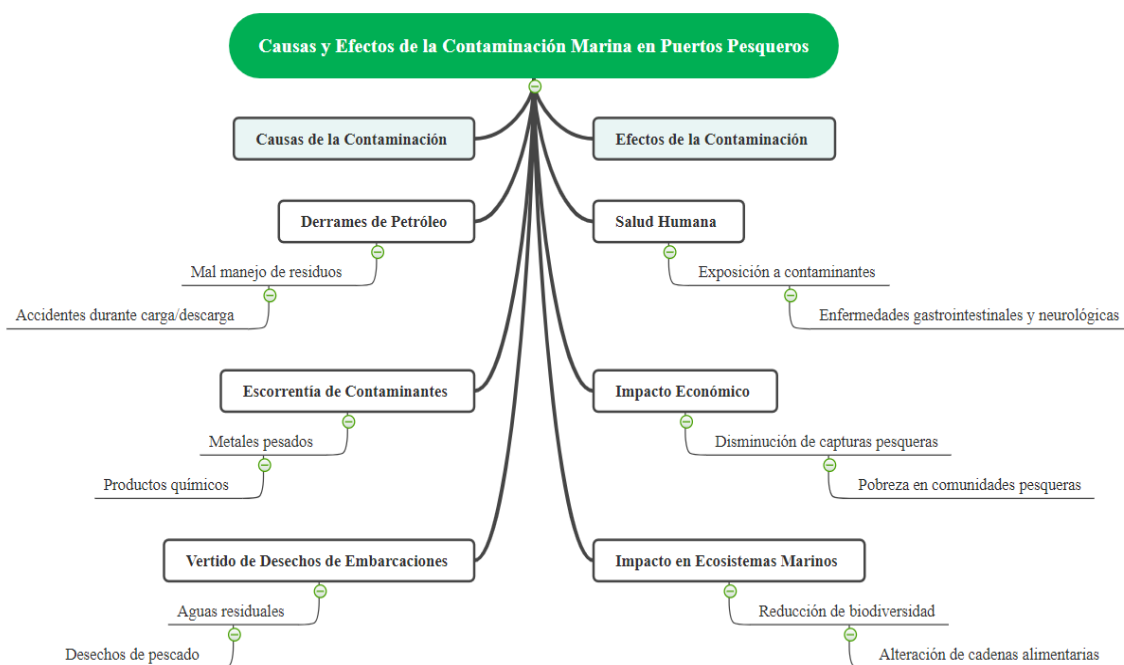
Causas y Efectos de la Contaminación Marina en Puertos Pesqueros

Causas de la Contaminación

Derrames de Petróleo

Mal manejo de residuos

Accidentes durante carga/descarga

Escorrentía de Contaminantes

Metales pesados

Productos químicos

Vertido de Desechos de Embarcaciones

Aguas residuales

Desechos de pescado

Efectos de la Contaminación

Salud Humana

Exposición a contaminantes

Enfermedades gastrointestinales y neurológicas

Impacto Económico

Disminución de capturas pesqueras

Pobreza en comunidades pesqueras

Impacto en Ecosistemas Marinos

Reducción de biodiversidad

Alteración de cadenas alimentarias